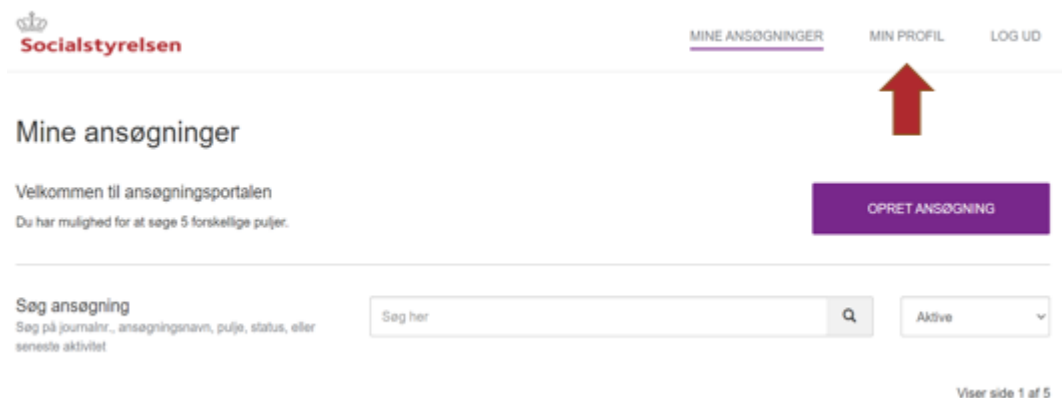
Socialstyrelsen

MINE ANSØGNINGER MIN PROFIL LOG UD

Mine ansøgninger

Velkommen til ansøgningsportalen
Du har mulighed for at søge 5 forskellige puljer.

OPRET ANSØGNING

Søg ansøgning
Søg på journalnr., ansøgningsnavn, pulje, status, eller seneste aktivitet

Søg her

Aktive

Viser side 1 af 5